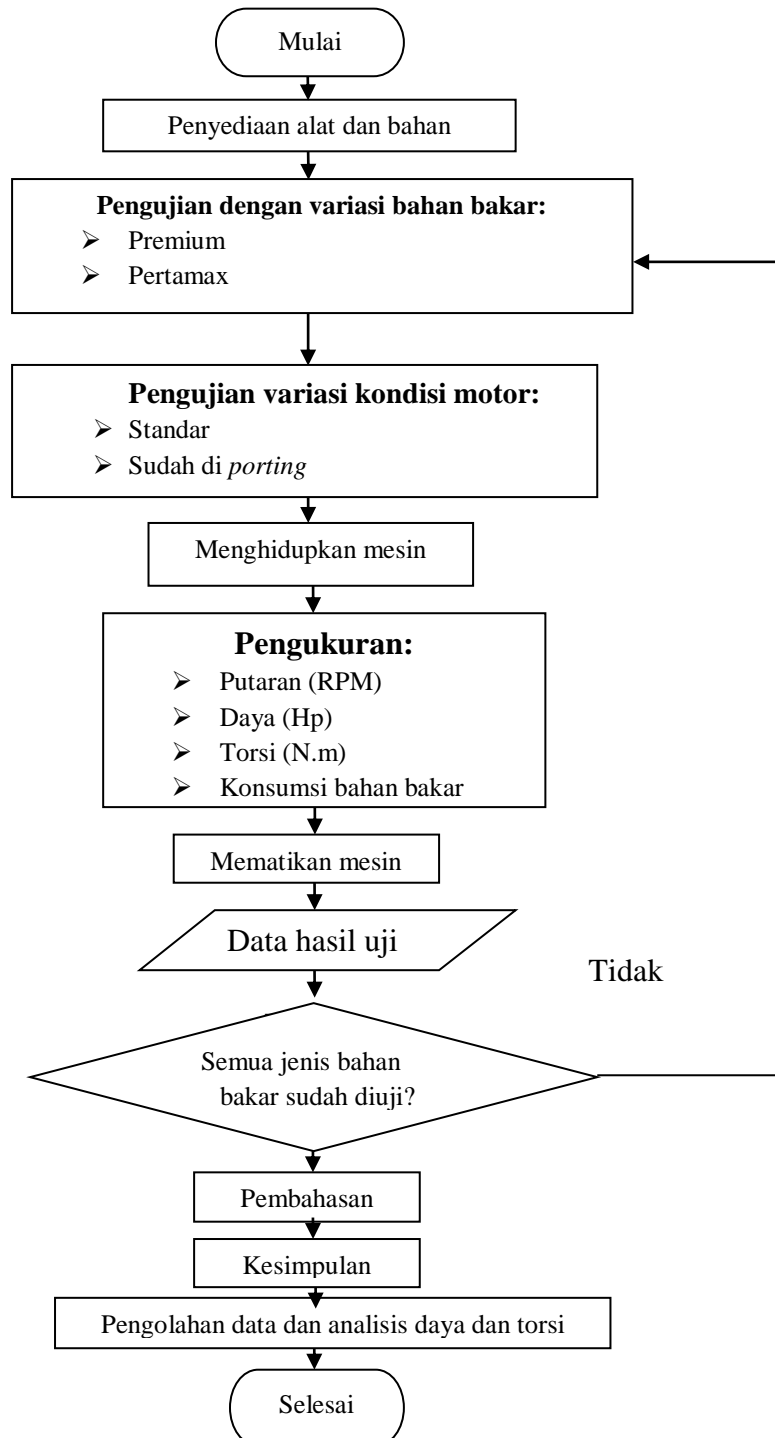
Mulai

Penyediaan alat dan bahan

**Pengujian dengan variasi bahan bakar:**
➢ Premium
➢ Pertamax

**Pengujian variasi kondisi motor:**
➢ Standar
➢ Sudah di *porting*

Menghidupkan mesin

**Pengukuran:**
➢ Putaran (RPM)
➢ Daya (Hp)
➢ Torsi (N.m)
➢ Konsumsi bahan bakar

Mematikan mesin

Data hasil uji

Tidak

Semua jenis bahan bakar sudah diuji?

Pembahasan

Kesimpulan

Pengolahan data dan analisis daya dan torsi

Selesai